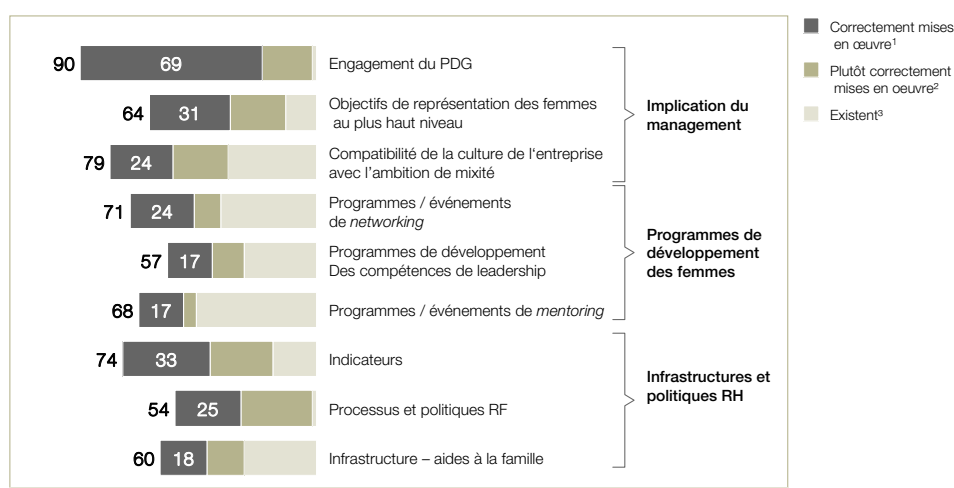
Correctement mises en œuvre$^1$

Plutôt correctement mises en oeuvre$^2$

Existent$^3$

| | | |
|---|---|---|
| 90 | 69 | Engagement du PDG |
| 64 | 31 | Objectifs de représentation des femmes au plus haut niveau |
| 79 | 24 | Compatibilité de la culture de l'entreprise avec l'ambition de mixité |
| 71 | 24 | Programmes / événements de *networking* |
| 57 | 17 | Programmes de développement Des compétences de leadership |
| 68 | 17 | Programmes / événements de *mentoring* |
| 74 | 33 | Indicateurs |
| 54 | 25 | Processus et politiques RF |
| 60 | 18 | Infrastructure – aides à la famille |

Implication du management

Programmes de développement des femmes

Infrastructures et politiques RH